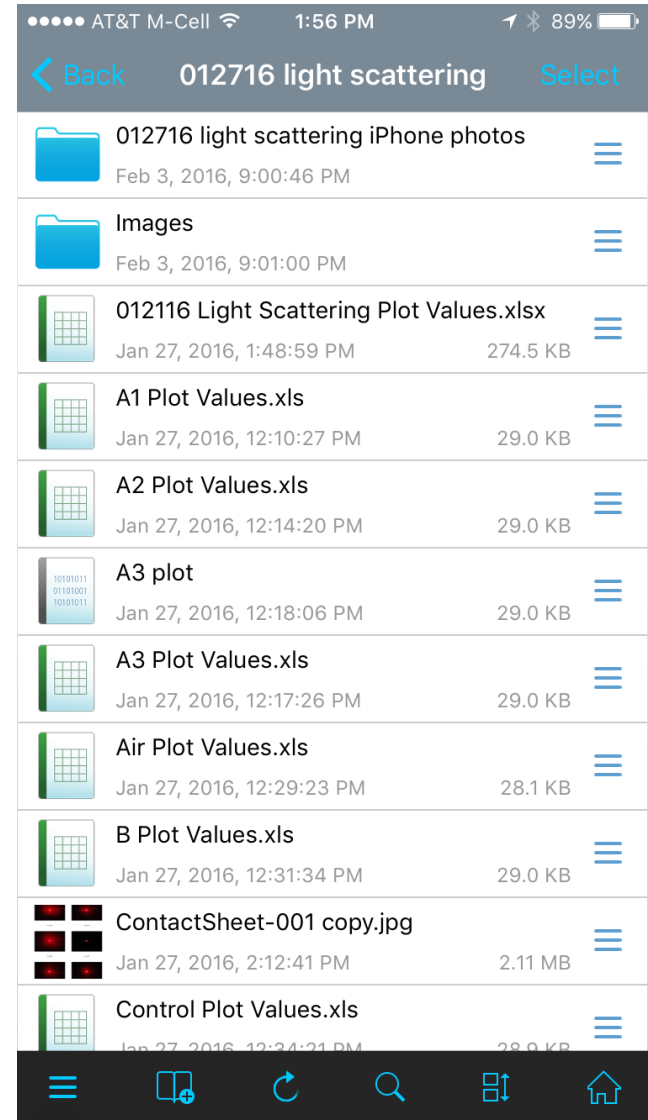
●●●●● AT&T M-Cell 1:56 PM 89%

Back 012716 light scattering Select

012716 light scattering iPhone photos
Feb 3, 2016, 9:00:46 PM

Images
Feb 3, 2016, 9:01:00 PM

012116 Light Scattering Plot Values.xlsx
Jan 27, 2016, 1:48:59 PM 274.5 KB

A1 Plot Values.xls
Jan 27, 2016, 12:10:27 PM 29.0 KB

A2 Plot Values.xls
Jan 27, 2016, 12:14:20 PM 29.0 KB

10101011 01101001 10101011

A3 plot
Jan 27, 2016, 12:18:06 PM 29.0 KB

A3 Plot Values.xls
Jan 27, 2016, 12:17:26 PM 29.0 KB

Air Plot Values.xls
Jan 27, 2016, 12:29:23 PM 28.1 KB

B Plot Values.xls
Jan 27, 2016, 12:31:34 PM 29.0 KB

ContactSheet-001 copy.jpg
Jan 27, 2016, 2:12:41 PM 2.11 MB

Control Plot Values.xls
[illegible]